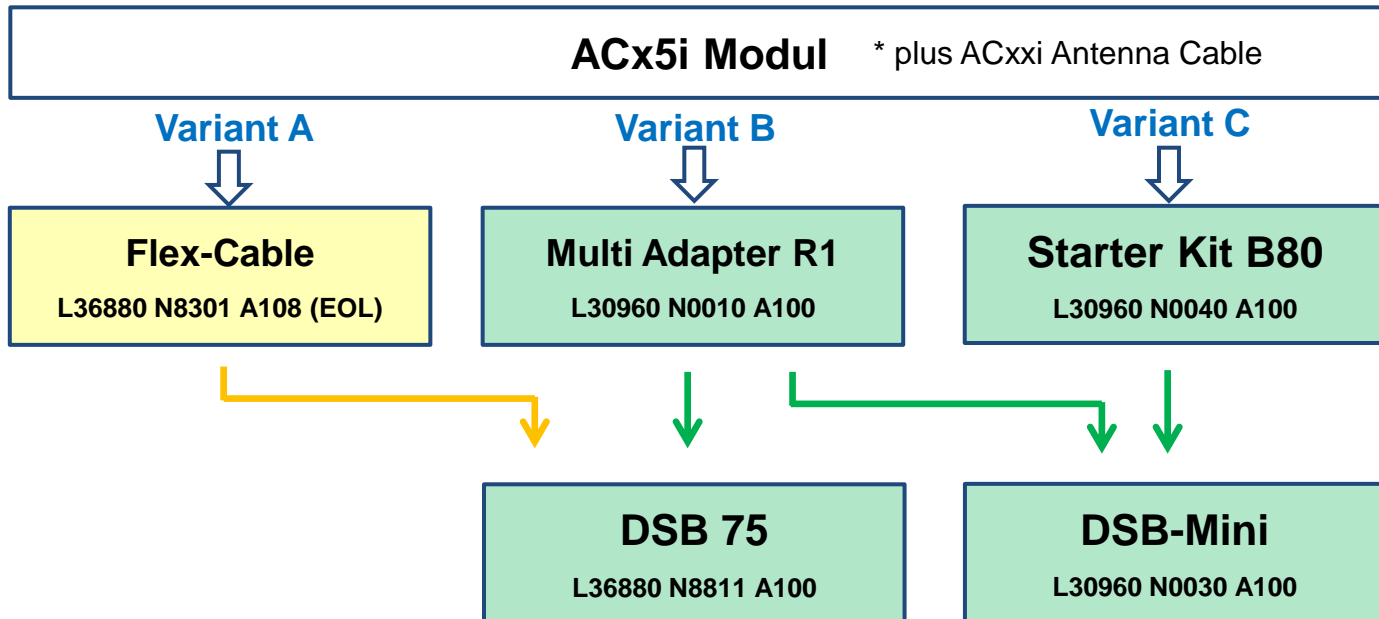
ACx5i Modul * plus ACxxi Antenna Cable

Variant A

Variant B

Variant C

Flex-Cable
L36880 N8301 A108 (EOL)

Multi Adapter R1
L30960 N0010 A100

Starter Kit B80
L30960 N0040 A100

DSB 75
L36880 N8811 A100

DSB-Mini
L30960 N0030 A100